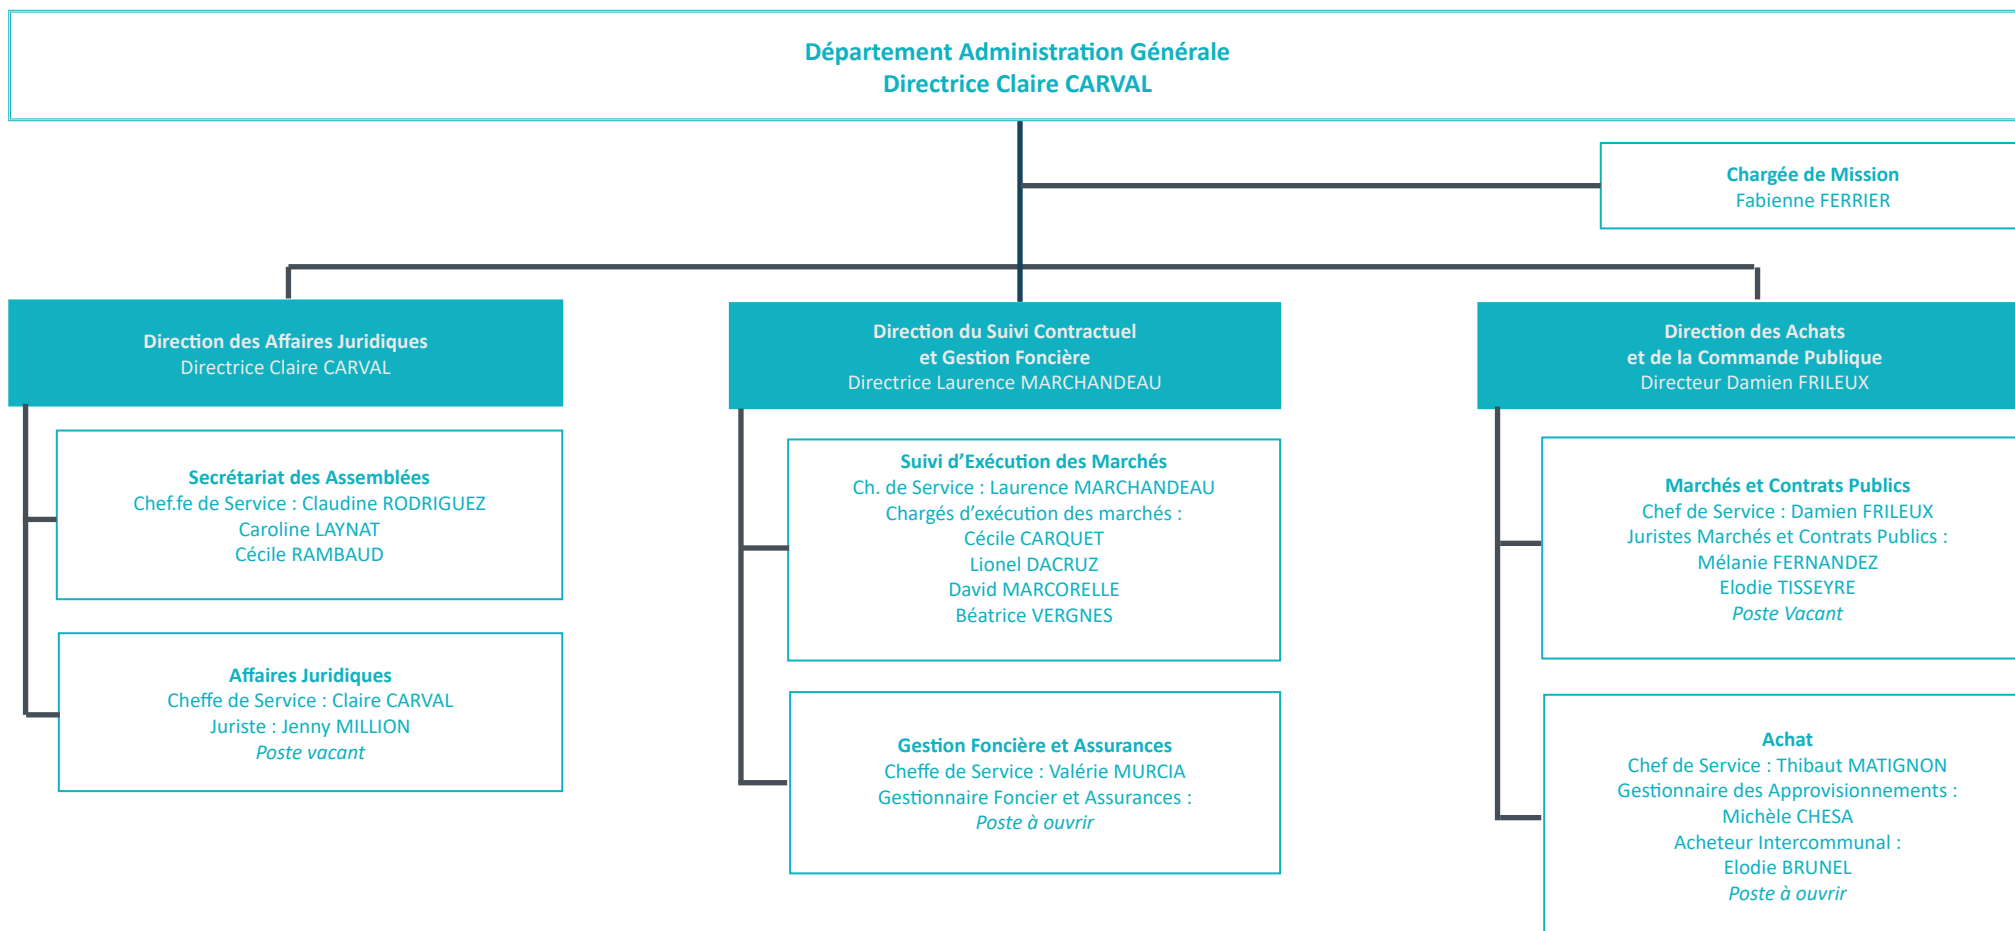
Département Administration Générale
Directrice Claire CARVAL

Chargée de Mission
Fabienne FERRIER

Direction des Affaires Juridiques
Directrice Claire CARVAL

Secrétariat des Assemblées
Chef.fe de Service : Claudine RODRIGUEZ
Caroline LAYNAT
Cécile RAMBAUD

Affaires Juridiques
Cheffe de Service : Claire CARVAL
Juriste : Jenny MILLION
Poste vacant

Direction du Suivi Contractuel
et Gestion Foncière
Directrice Laurence MARCHANDEAU

Suivi d'Exécution des Marchés
Ch. de Service : Laurence MARCHANDEAU
Chargés d'exécution des marchés :
Cécile CARQUET
Lionel DACRUZ
David MARCORELLE
Béatrice VERGNES

Gestion Foncière et Assurances
Cheffe de Service : Valérie MURCIA
Gestionnaire Foncier et Assurances :
Poste à ouvrir

Direction des Achats
et de la Commande Publique
Directeur Damien FRILEUX

Marchés et Contrats Publics
Chef de Service : Damien FRILEUX
Juristes Marchés et Contrats Publics :
Mélanie FERNANDEZ
Elodie TISSEYRE
Poste Vacant

Achat
Chef de Service : Thibaut MATIGNON
Gestionnaire des Approvisionnements :
Michèle CHESA
Acheteur Intercommunal :
Elodie BRUNEL
Poste à ouvrir